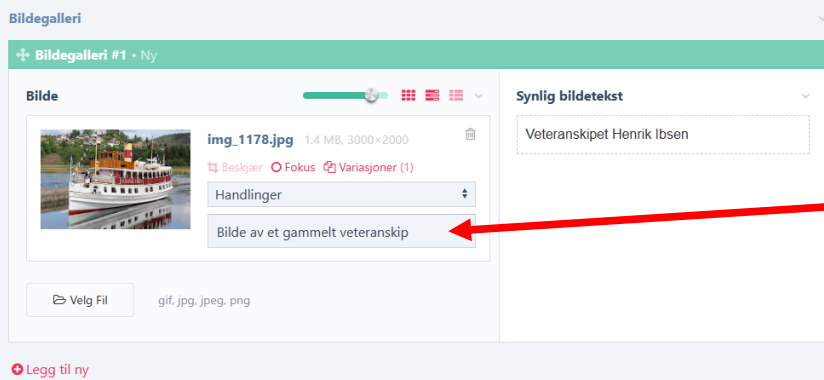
Bildegalleri

Bildegalleri #1 • Ny

Bilde

img_1178.jpg 1.4 MB, 3000×2000

Beskjær Fokus Variasjoner (1)

Handlinger

Bilde av et gammelt veteranskip

Velg Fil

gif, jpg, jpeg, png

Synlig bildetekst

Veteranskipet Henrik Ibsen

Legg til ny